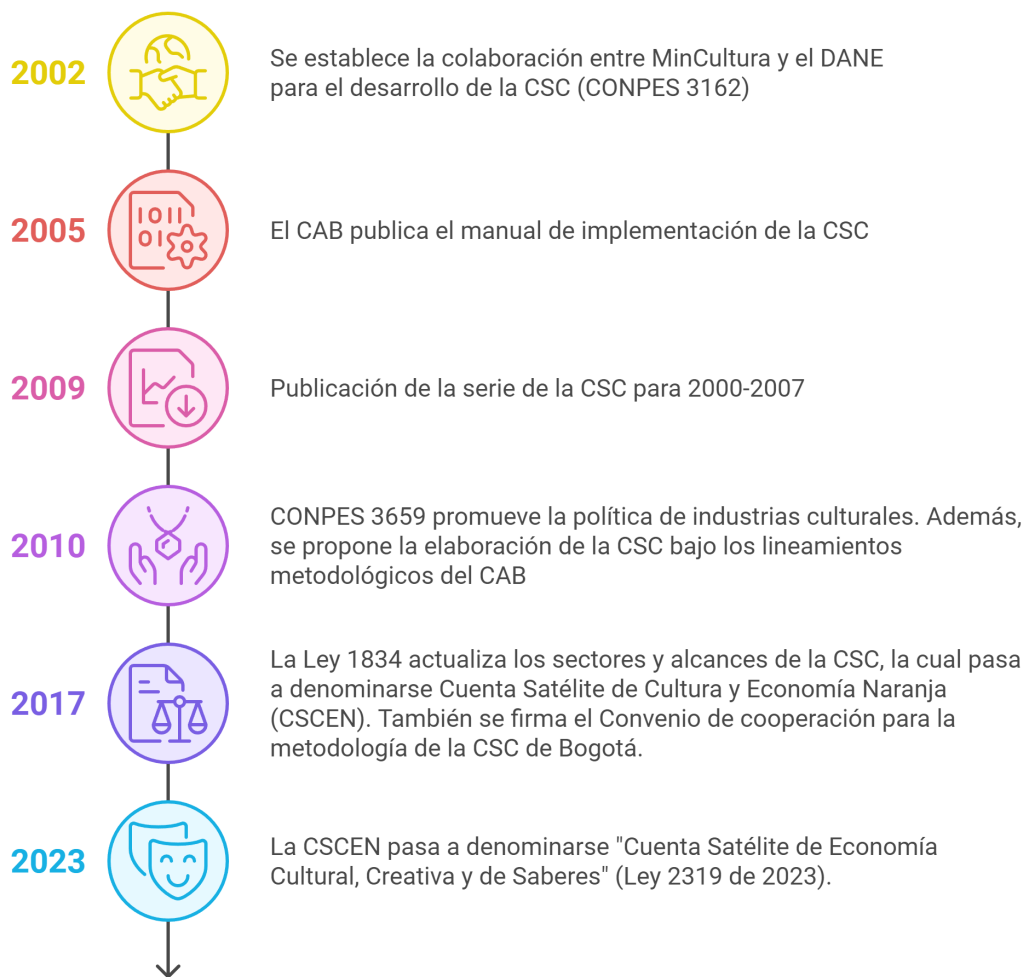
2002

Se establece la colaboración entre MinCultura y el DANE para el desarrollo de la CSC (CONPES 3162)

2005

El CAB publica el manual de implementación de la CSC

2009

Publicación de la serie de la CSC para 2000-2007

2010

CONPES 3659 promueve la política de industrias culturales. Además, se propone la elaboración de la CSC bajo los lineamientos metodológicos del CAB

2017

La Ley 1834 actualiza los sectores y alcances de la CSC, la cual pasa a denominarse Cuenta Satélite de Cultura y Economía Naranja (CSCEN). También se firma el Convenio de cooperación para la metodología de la CSC de Bogotá.

2023

La CSCEN pasa a denominarse "Cuenta Satélite de Economía Cultural, Creativa y de Saberes" (Ley 2319 de 2023).